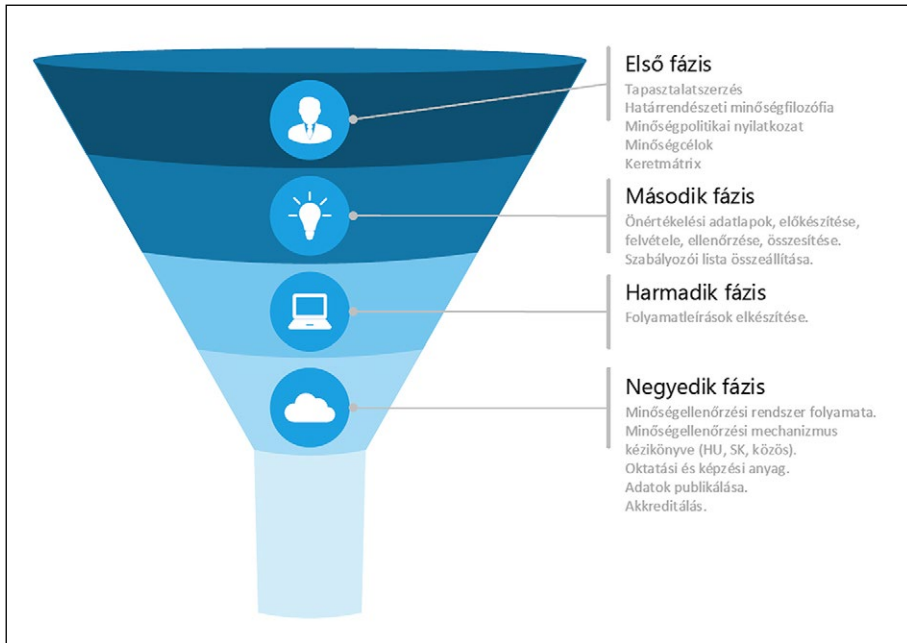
Első fázis
Tapasztalatszerzés
Határrendészeti minőségfilozófia
Minőségpolitikai nyilatkozat
Minőségcélok
Keretmátrix

Második fázis
Önértékelési adatlapok, előkészítése, felvétele, ellenőrzése, összesítése.
Szabályozói lista összeállítása.

Harmadik fázis
Folyamatleírások elkészítése.

Negyedik fázis
Minőségellenőrzési rendszer folyamata.
Minőségellenőrzési mechanizmus kézikönyve (HU, SK, közös).
Oktatási és képzési anyag.
Adatok publikálása.
Akkreditálás.